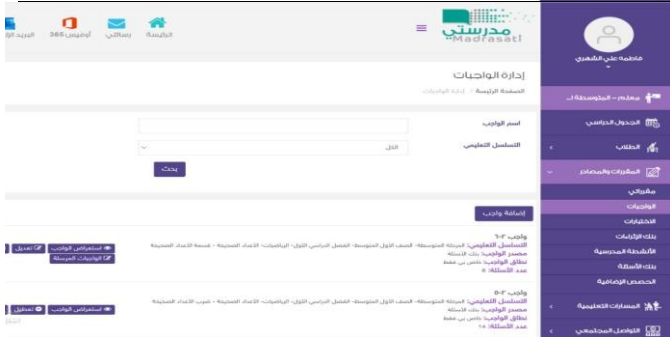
مدرستي
Madrasati

الرئيسة
رسائلي
أوفيس 365
البريد الإ

فاطمة علي الشهري

معلم - المتوسطة ا...
الجدول الدراسي
الطلاب
المقررات والمصادر
مقرراتي
الواجبات
الاختبارات
بنك الزيارات
الأنشطة المدرسية
بنك الأسئلة
الحصص الإضافية
المسارات التعليمية
التواصل المجتمعي

إدارة الواجبات
الصفحة الرئيسة / إدارة الواجبات

اسم الواجب
التسلسل التعليمي
الكل
بحث

إضافة واجب

واجب ١-٢
التسلسل التعليمي: المرحلة المتوسطة- الصف الأول المتوسط- الفصل الدراسي الأول- الرياضيات- الأعداد الصحيحة - قسمة الأعداد الصحيحة
مصدر الواجب: بنك الأسئلة
نطاق الواجب: خاص بي فقط
عدد الأسئلة: ٥

استعراض الواجب
تعديل
الواجبات المرسلة

واجب ٢-٥
التسلسل التعليمي: المرحلة المتوسطة- الصف الأول المتوسط- الفصل الدراسي الأول- الرياضيات- الأعداد الصحيحة - ضرب الأعداد الصحيحة
مصدر الواجب: بنك الأسئلة
نطاق الواجب: خاص بي فقط
عدد الأسئلة: ١٥

استعراض الواجب
تعديل